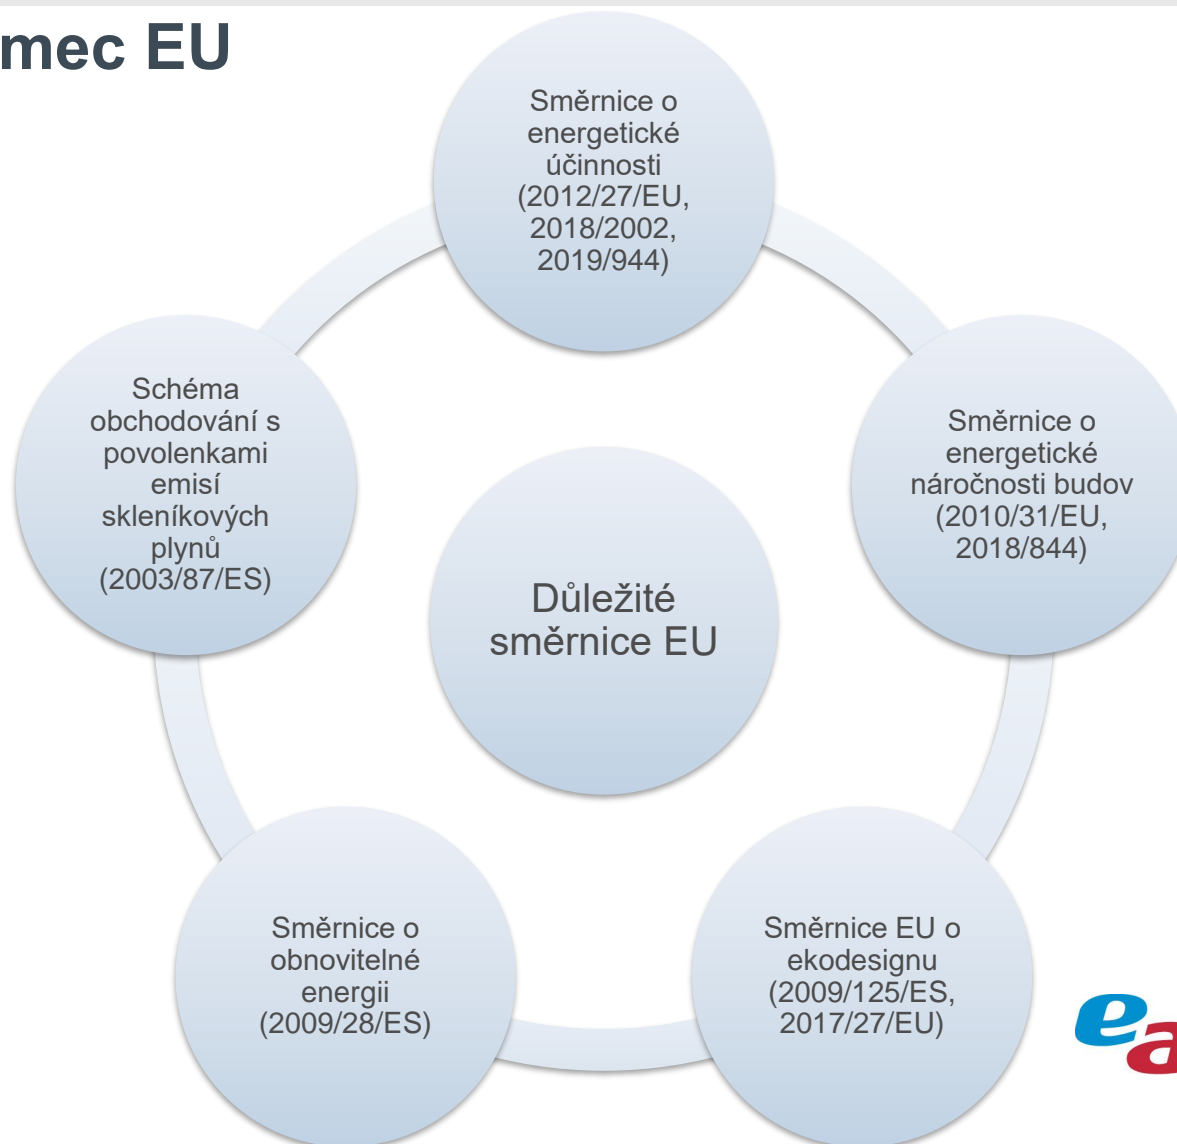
mec EU

Důležité směrnice EU

Směrnice o energetické účinnosti (2012/27/EU, 2018/2002, 2019/944)

Směrnice o energetické náročnosti budov (2010/31/EU, 2018/844)

Směrnice EU o ekodesignu (2009/125/ES, 2017/27/EU)

Směrnice o obnovitelné energii (2009/28/ES)

Schéma obchodování s povolenkami emisí skleníkových plynů (2003/87/ES)

ea